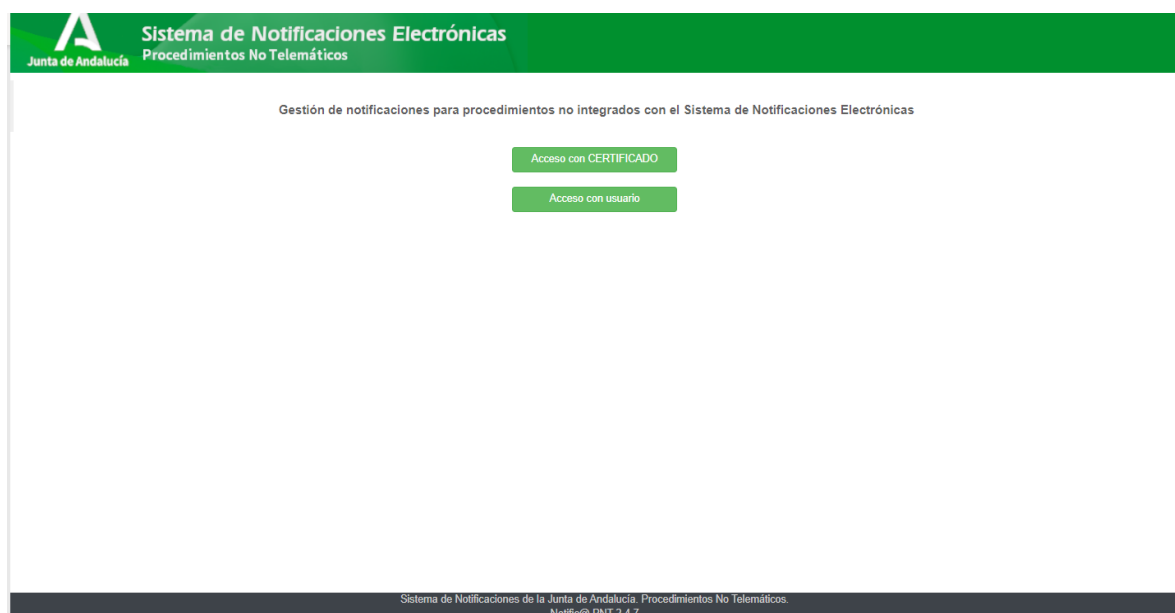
Junta de Andalucía

Sistema de Notificaciones Electrónicas
Procedimientos No Telemáticos

Gestión de notificaciones para procedimientos no integrados con el Sistema de Notificaciones Electrónicas

Acceso con CERTIFICADO

Acceso con usuario

Sistema de Notificaciones de la Junta de Andalucía. Procedimientos No Telemáticos.
Notific@ PNT 2.4.7